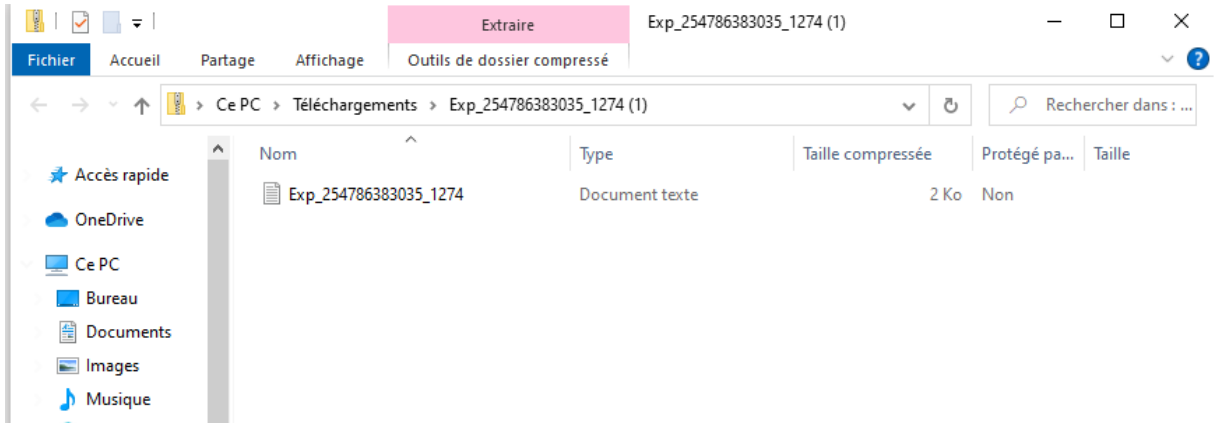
Extraire
Exp_254786383035_1274 (1)

Fichier Accueil Partage Affichage Outils de dossier compressé

Ce PC > Téléchargements > Exp_254786383035_1274 (1)

Rechercher dans : ...

Accès rapide
OneDrive
Ce PC
Bureau
Documents
Images
Musique

| Nom | Type | Taille compressée | Protégé pa... | Taille |
|---|---|---|---|---|
| Exp_254786383035_1274 | Document texte | 2 Ko | Non | |